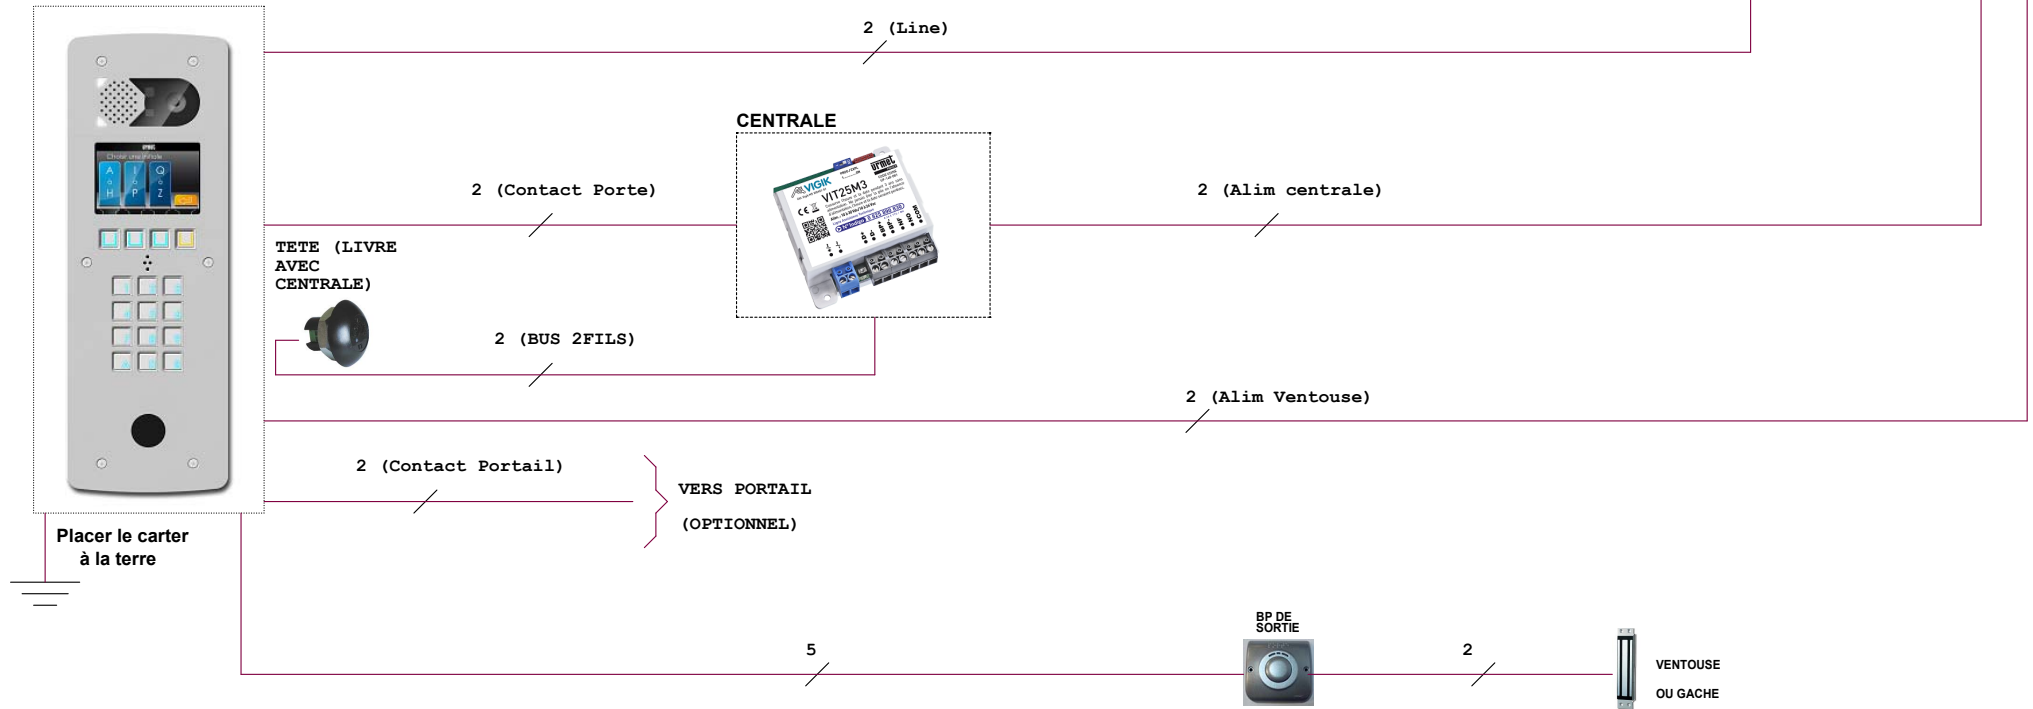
2 (Line)

CENTRALE

2 (Contact Porte)

2 (Alim centrale)

TETE (LIVRE AVEC CENTRALE)

VIGIK

VIT25M3

urmet

2 (BUS 2FILS)

2 (Alim Ventouse)

2 (Contact Portail)

VERS PORTAIL

(OPTIONNEL)

Placer le carter à la terre

BP DE SORTIE

5

2

VENTOUSE

OU GACHE